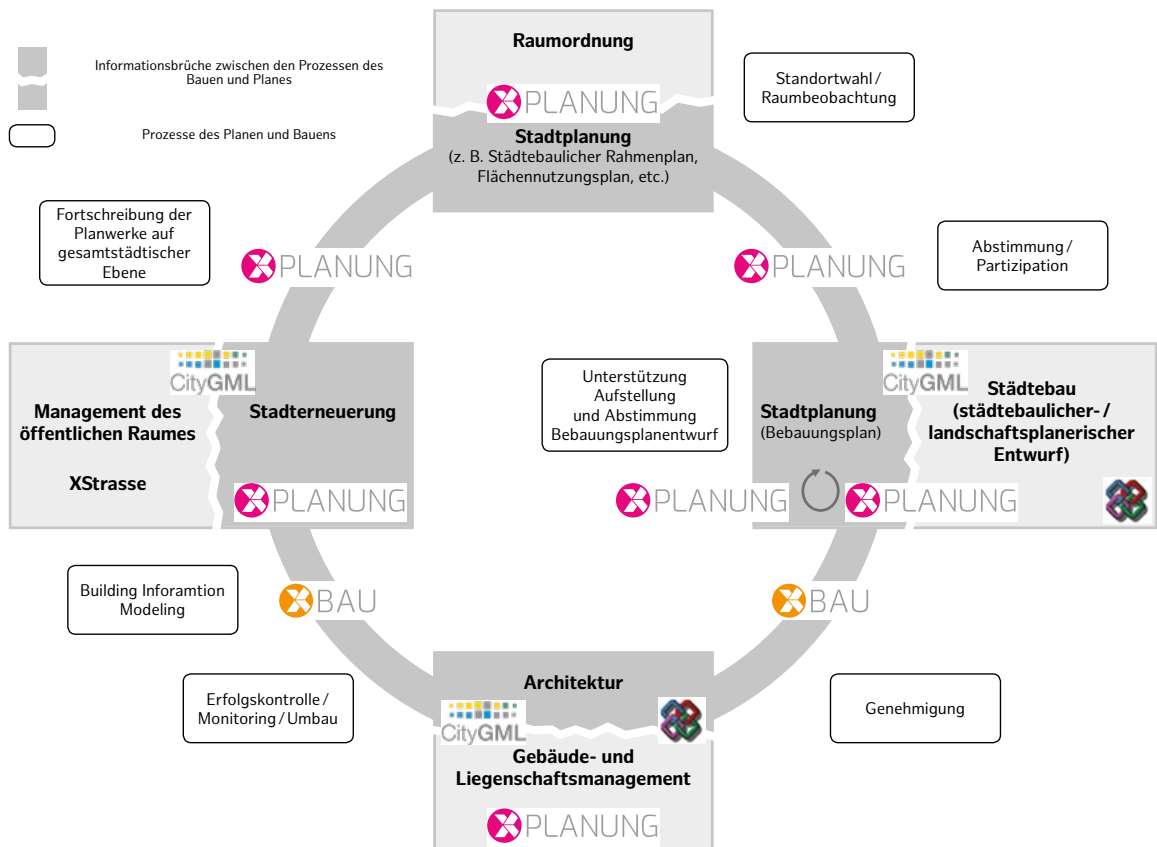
Informationsbrüche zwischen den Prozessen des Bauen und Planes

Prozesse des Planen und Bauens

Raumordnung

PLANUNG

Stadtplanung
(z. B. Städtebaulicher Rahmenplan, Flächennutzungsplan, etc.)

Standortwahl / Raumbeobachtung

Fortschreibung der Planwerke auf gesamtstädtischer Ebene

PLANUNG

PLANUNG

Abstimmung / Partizipation

CityGML

Management des öffentlichen Raumes

XStrasse

Stadterneuerung

PLANUNG

Unterstützung Aufstellung und Abstimmung Bebauungsplanentwurf

CityGML

Stadtplanung
(Bebauungsplan)

Städtebau
(städtebaulicher- / landschaftsplanerischer Entwurf)

PLANUNG

PLANUNG

Building Inforamtion Modeling

BAU

BAU

Architektur

Erfolgskontrolle / Monitoring / Umbau

CityGML

Genehmigung

Gebäude- und Liegenschaftsmanagement

PLANUNG